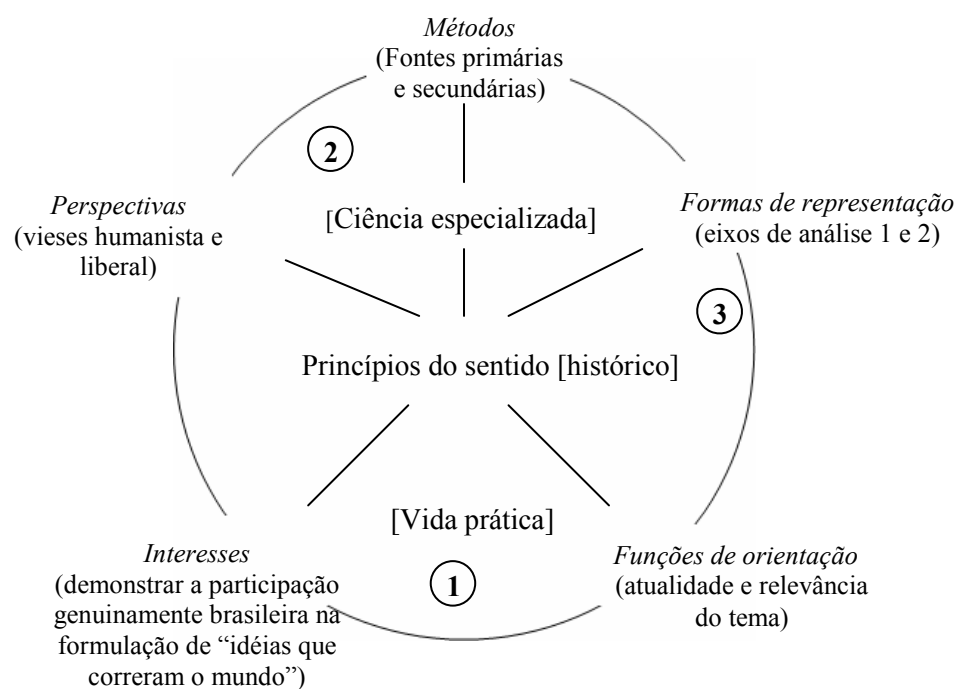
*Métodos*
(Fontes primárias e secundárias)

2

*Perspectivas*
(vieses humanista e liberal)

[Ciência especializada]

*Formas de representação*
(eixos de análise 1 e 2)

3

Princípios do sentido [histórico]

[Vida prática]

*Interesses*
(demonstrar a participação genuinamente brasileira na formulação de "idéias que correram o mundo")

1

*Funções de orientação*
(atualidade e relevância do tema)